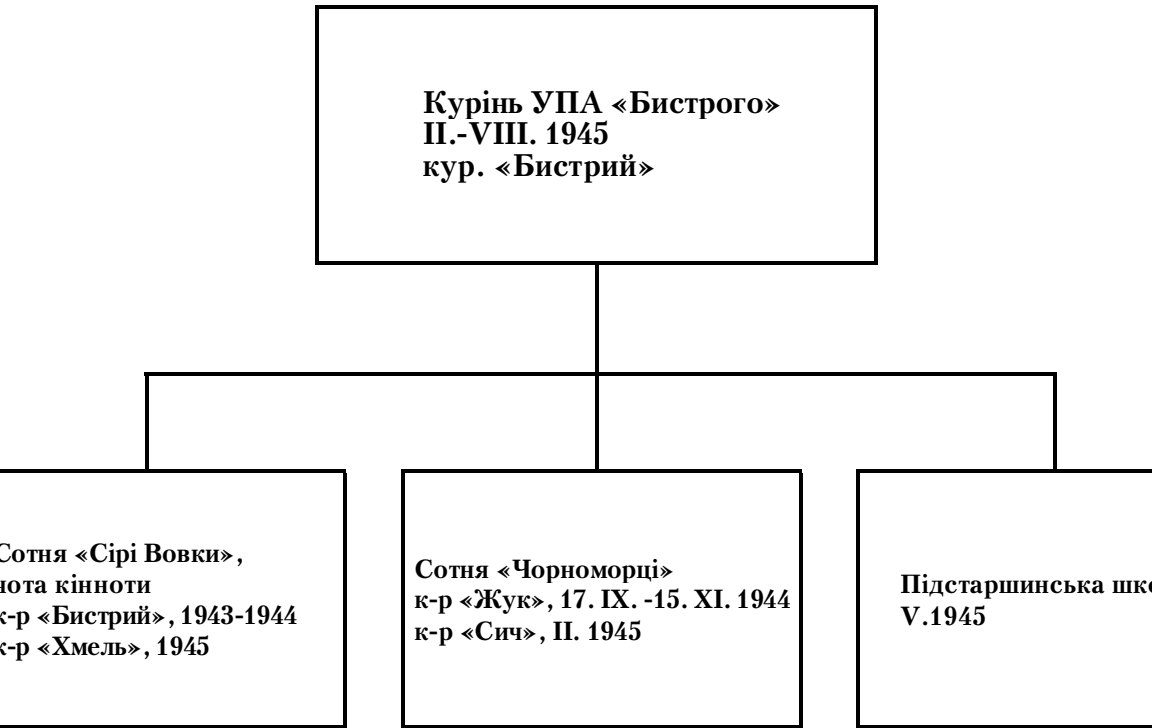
Курінь УПА «Бистрого»
II.-VIII. 1945
кур. «Бистрий»

Сотня «Сірі Вовки», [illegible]ота кінноти
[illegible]-р «Бистрий», 1943-1944
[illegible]-р «Хмель», 1945

Сотня «Чорноморці»
к-р «Жук», 17. IX. -15. XI. 1944
к-р «Сич», II. 1945

Підстаршинська шк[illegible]
V.1945